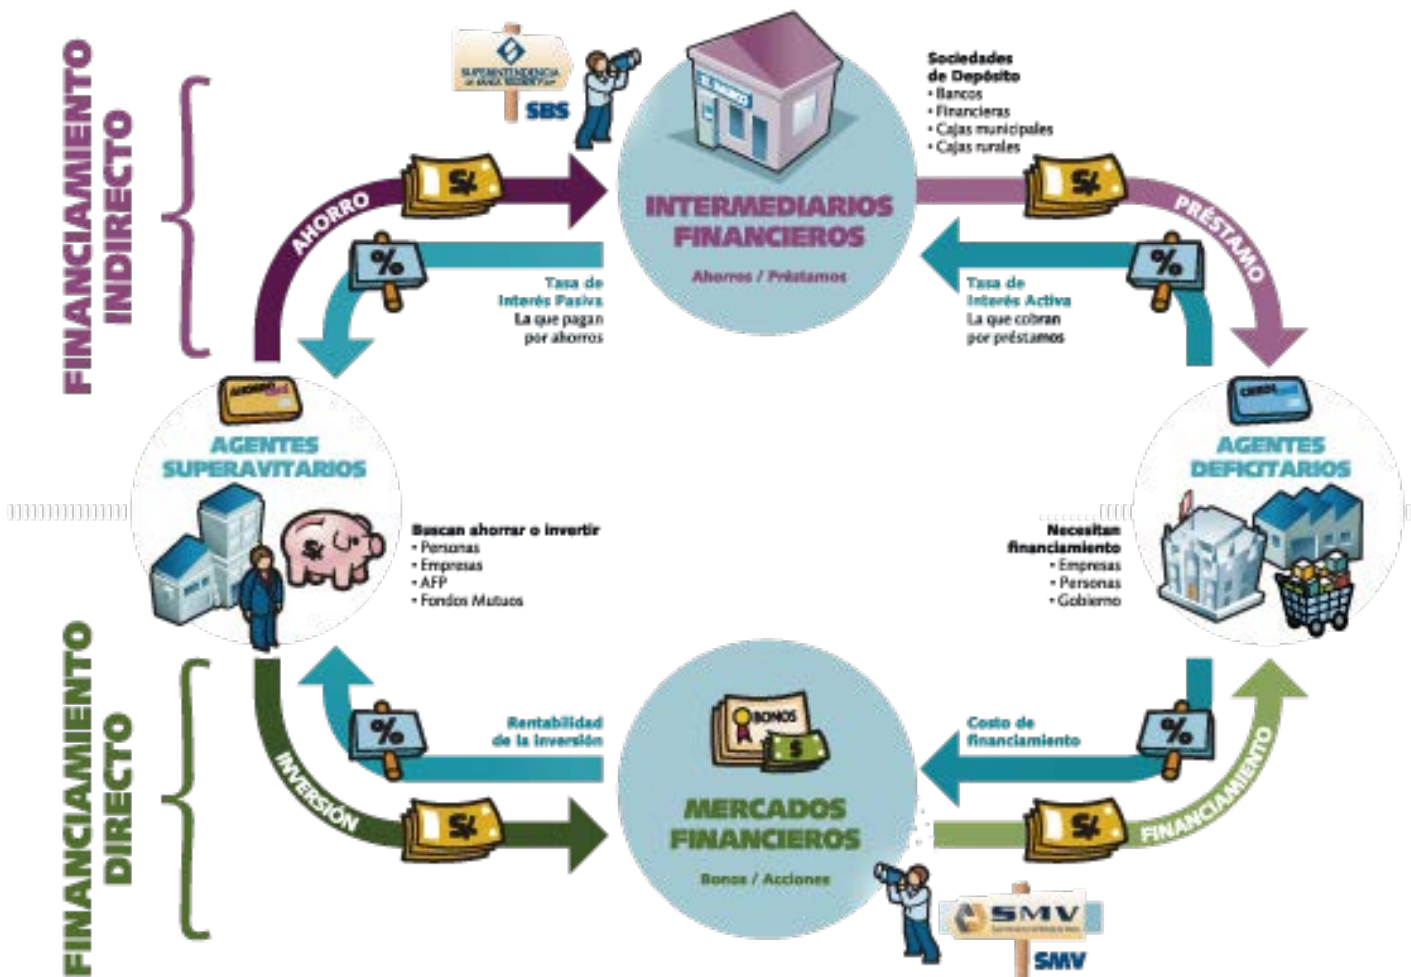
FINANCIAMIENTO INDIRECTO

SUPERINTENDENCIA DE BANCA, SEGUROS Y AFP

SBS

EL BANCO

Sociedades de Depósito
• Bancos
• Financieras
• Cajas municipales
• Cajas rurales

AHORRO

S/

INTERMEDIARIOS FINANCIEROS

Ahorros / Préstamos

S/

PRÉSTAMO

%

Tasa de Interés Pasiva
La que pagan por ahorros

%

Tasa de Interés Activa
La que cobran por préstamos

AHORRO

AGENTES SUPERAVITARIOS

S/

Buscan ahorrar o invertir
• Personas
• Empresas
• AFP
• Fondos Mutuos

CRÉDITO

AGENTES DEFICITARIOS

Necesitan financiamiento
• Empresas
• Personas
• Gobierno

FINANCIAMIENTO DIRECTO

%

Rentabilidad de la inversión

BONOS

$

MERCADOS FINANCIEROS

Bonos / Acciones

%

Costo de financiamiento

INVERSIÓN

S/

S/

FINANCIAMIENTO

SMV

SMV